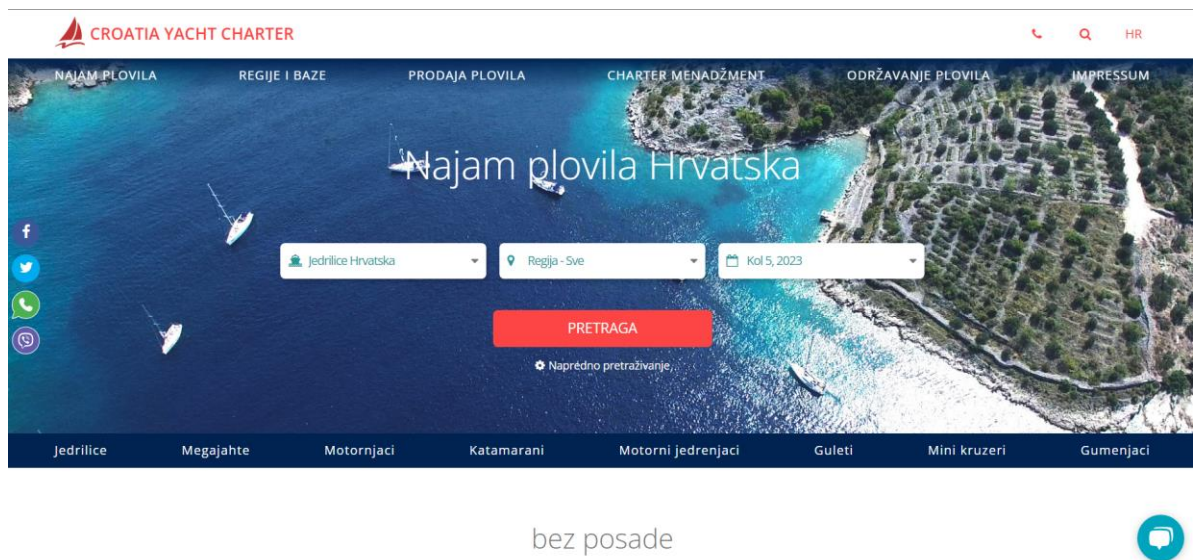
CROATIA YACHT CHARTER

HR

NAJAM PLOVILA REGIJE I BAZE PRODAJA PLOVILA CHARTER MENADŽMENT ODRŽAVANJE PLOVILA IMPRESSUM

Najam plovila Hrvatska

Jedrilice Hrvatska

Regija - Sve

Kol 5, 2023

PRETRAGA

Napredno pretraživanje

Jedrilice Megajahte Motornjaci Katamarani Motorni jedrenjaci Guleti Mini kruzeri Gumenjaci

bez posade